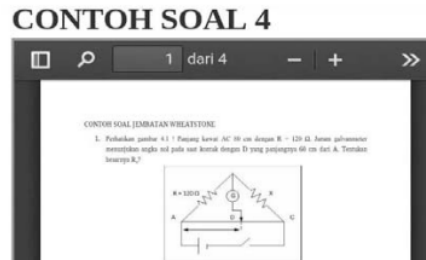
CONTOH SOAL 4

1 dari 4

CONTOH SOAL JEMBATAN WHEATSTONE

1. Perhatikan gambar 4.1 ! Panjang kawat AC 90 cm dengan R = 120 Ω. Jarum galvanometer menunjukan angka nol pada saat kontak dengan D yang panjangnya 60 cm dari A. Tentukan besarnya $R_x$?

R = 120 Ω

G

X

A

D

C